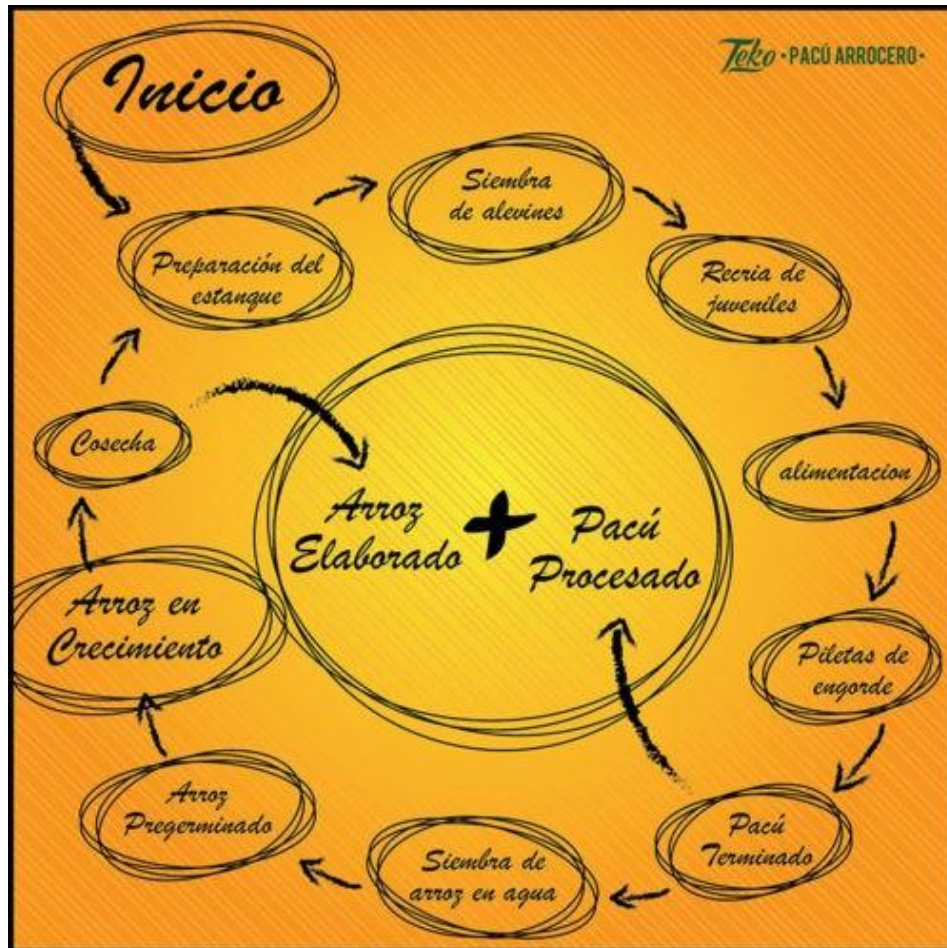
Teko · PACÚ ARROCERO ·

Inicio

Preparación del estanque

Siembra de alevines

Recria de juveniles

alimentacion

Piletas de engorde

Pacú Terminado

Siembra de arroz en agua

Arroz Pregerminado

Arroz en Crecimiento

Cosecha

Arroz Elaborado + Pacú Procesado